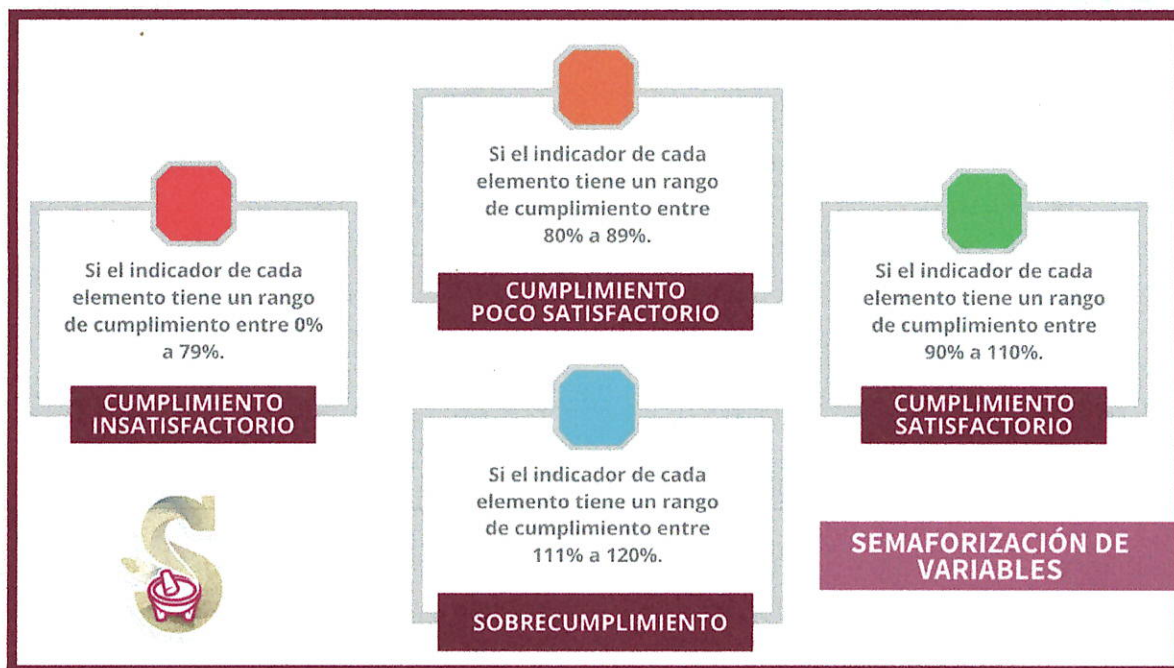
Si el indicador de cada elemento tiene un rango de cumplimiento entre 0% a 79%.

CUMPLIMIENTO INSATISFACTORIO

Si el indicador de cada elemento tiene un rango de cumplimiento entre 80% a 89%.

CUMPLIMIENTO POCO SATISFACTORIO

Si el indicador de cada elemento tiene un rango de cumplimiento entre 111% a 120%.

SOBRECUMPLIMIENTO

Si el indicador de cada elemento tiene un rango de cumplimiento entre 90% a 110%.

CUMPLIMIENTO SATISFACTORIO

SEMAFORIZACIÓN DE VARIABLES